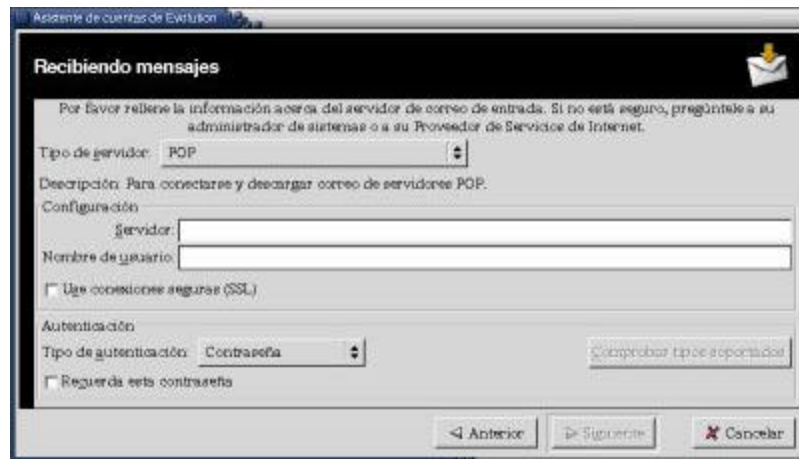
Asistente de cuentas de Evolution

Recibiendo mensajes

Por favor rellene la información acerca del servidor de correo de entrada. Si no está seguro, pregúntele a su administrador de sistemas o a su Proveedor de Servicios de Internet.

Tipo de servidor: POP

Descripción: Para conectarse y descargar correo de servidores POP.

Configuración

Servidor:

Nombre de usuario:

Usar conexiones seguras (SSL)

Autenticación

Tipo de autenticación: Contraseña

Comprobar tipos soportados

Recuerda esta contraseña

Anterior

Siguiente

Cancelar